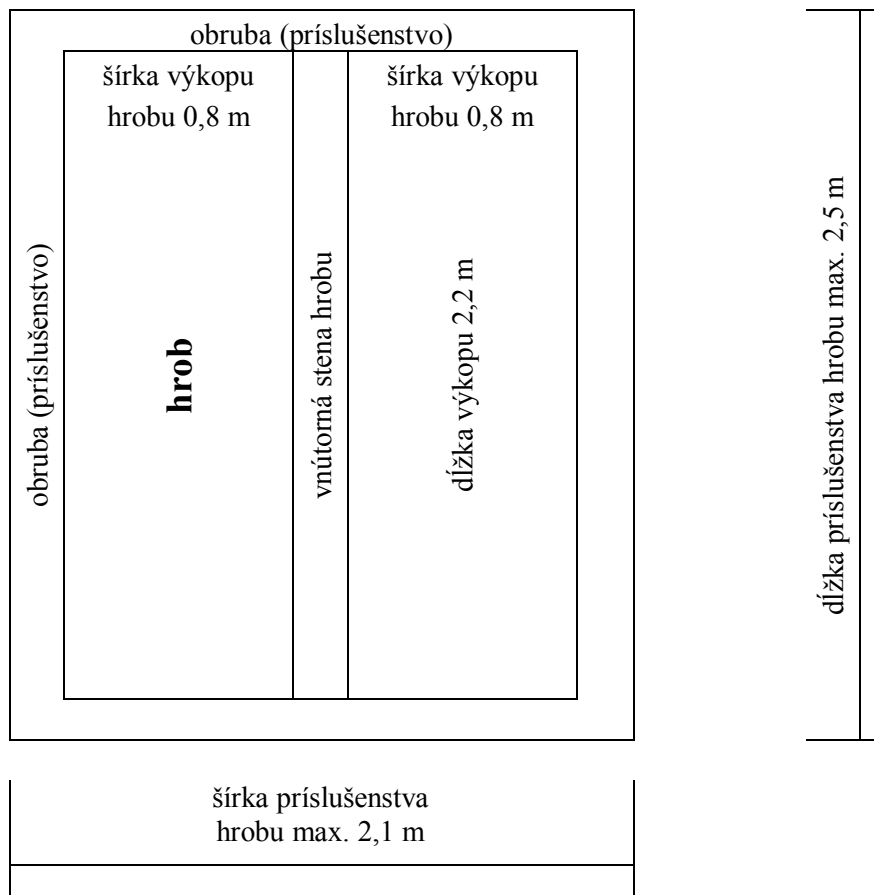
obruba (príslušenstvo)

šírka výkopu hrobu 0,8 m

šírka výkopu hrobu 0,8 m

obruba (príslušenstvo)

hrob

vnútorná stena hrobu

dĺžka výkopu 2,2 m

dĺžka príslušenstva hrobu max. 2,5 m

šírka príslušenstva hrobu max. 2,1 m